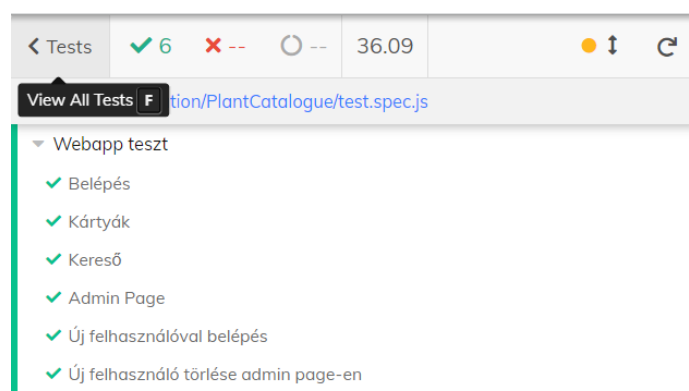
< Tests ✔ 6 ✖ -- ◯ -- 36.09

View All Tests F tion/PlantCatalogue/test.spec.js

Webapp teszt

✔ Belépés

✔ Kártyák

✔ Kereső

✔ Admin Page

✔ Új felhasználóval belépés

✔ Új felhasználó törlése admin page-en